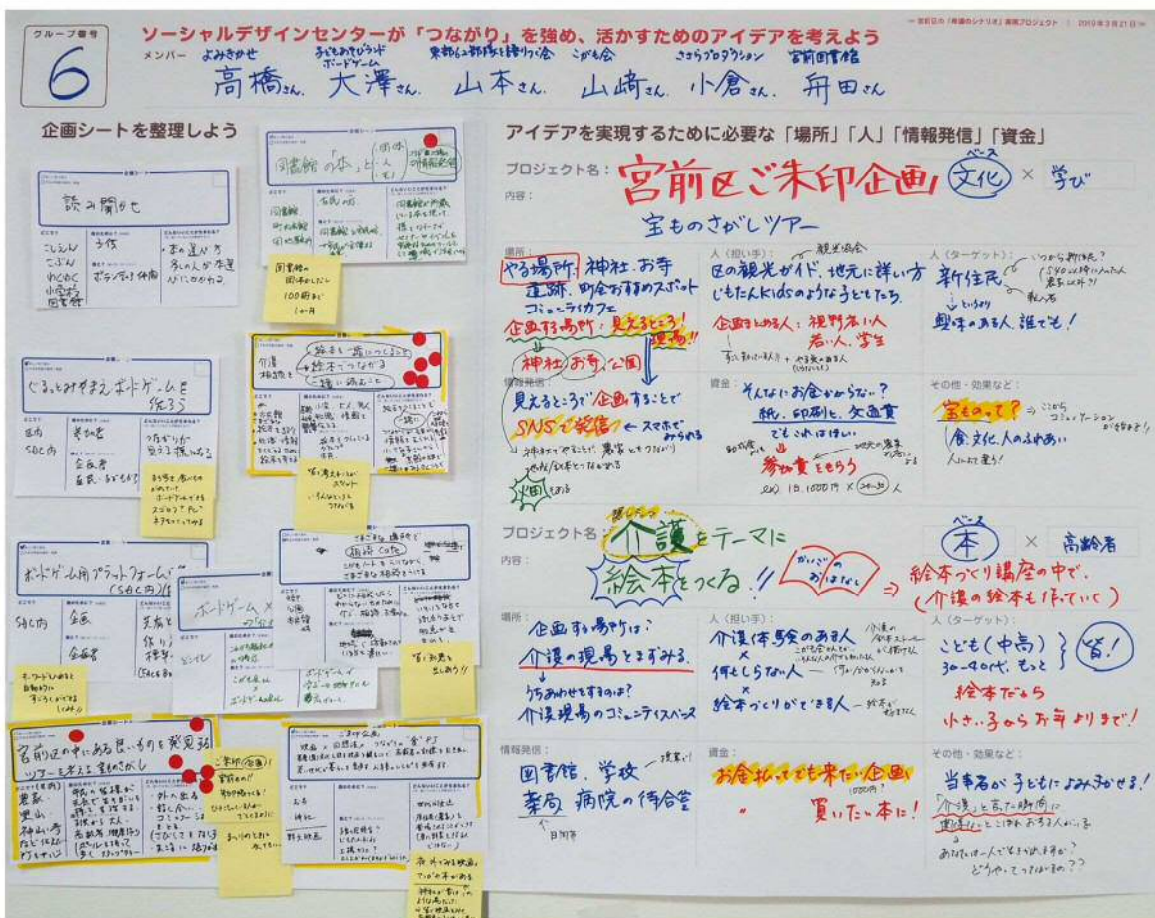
グループ番号
6

ソーシャルデザインセンターが「つながり」を強め、活かすためのアイデアを考えよう

— 宮前区の「希望のシナリオ」実現プロジェクト — 2019年3月21日

メンバー よみきかせ 高橋さん、子どもあそびランド ボードゲーム 大澤さん、東都わらべ部隊を語りつぐ会 山本さん、こども会 山崎さん、ささらプロダクション 小倉さん、宮前図書館 舟田さん

企画シートを整理しよう

読み聞かせ

図書館の「本」と人

ぐるぐるみやまえボードゲームを作ろう

ボードゲーム用プラットフォーム

ボードゲーム

宮前区の中にある良いものを発見する ツアーを考える 宝ものさがし

アイデアを実現するために必要な「場所」「人」「情報発信」「資金」

プロジェクト名：宮前区ご朱印企画
内容：宝ものさがしツアー
文化 × 学び

場所：やる場所：神社・お寺 建物、町会おすすめのスポット コミュニティカフェ
企画する場所：見えるところ！ 重要！！
神社 お寺 公園

人（担い手）：観光協会 区の観光ガイド、地元に詳しい方 じもたんkidsのような子どもたち。
企画する人：視野の広い人 若い人、学生

人（ターゲット）：新住民 いつから新住民？ 5年以内に入ったくらいまで？ 転入者
興味のある人、誰でも！

情報発信：見えるところで企画することで SNSで発信 ← スマホでみられる

資金：そんなにお金かからない？ 紙、印刷に、文具費 でもこれはほしい
参加費をもらう
ex) 1日 1,000円 × 20~30人

その他・効果など：宝ものって？ ここから コミュニケーションが始まる！
食、文化、人のふれあい

プロジェクト名：介護をテーマに 絵本をつくる！！
内容：がいごのおはなし → 絵本づくり講座の中で、介護の絵本も作っていく
本 × 高齢者

場所：企画する場所は？ 介護の現場をまずみる。
読みあわせをするのは？ 介護現場のコミュニティスペース

人（担い手）：介護体験のある人 何もしらない人 絵本づくりができる人

人（ターゲット）：こども（中高） 30~40代、もっと 皆！
絵本なら 小さい子からお年よりまで！

情報発信：図書館、学校 提案！ 薬局 病院の待合室

資金：お金払ってでも来たい企画 (1000円) 買いたい本に！

その他・効果など：当事者が子どもによみきかせる！
「介護」と言った瞬間に 遠慮などとこはれ おちる人がいる
あなたは一人でできるかな？ どうやってつなげる？？